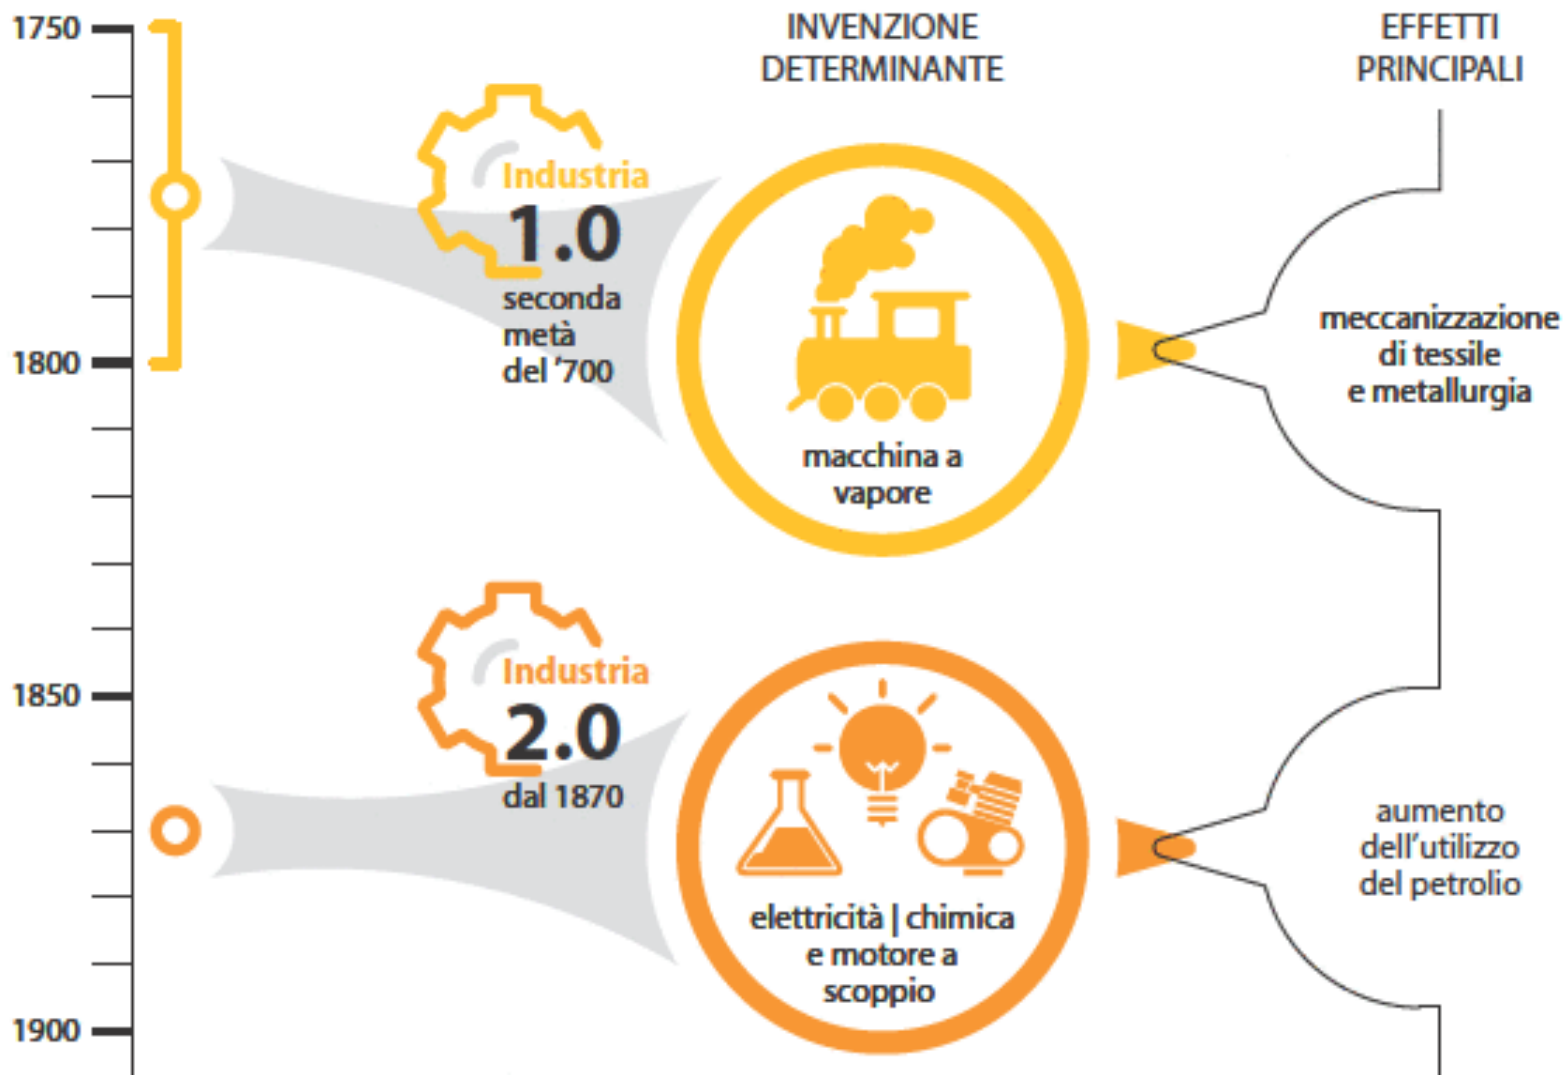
1750

INVENZIONE DETERMINANTE

EFFETTI PRINCIPALI

Industria 1.0
seconda metà del '700

macchina a vapore

meccanizzazione di tessile e metallurgia

1800

1850

Industria 2.0
dal 1870

elettricità | chimica e motore a scoppio

aumento dell'utilizzo del petrolio

1900